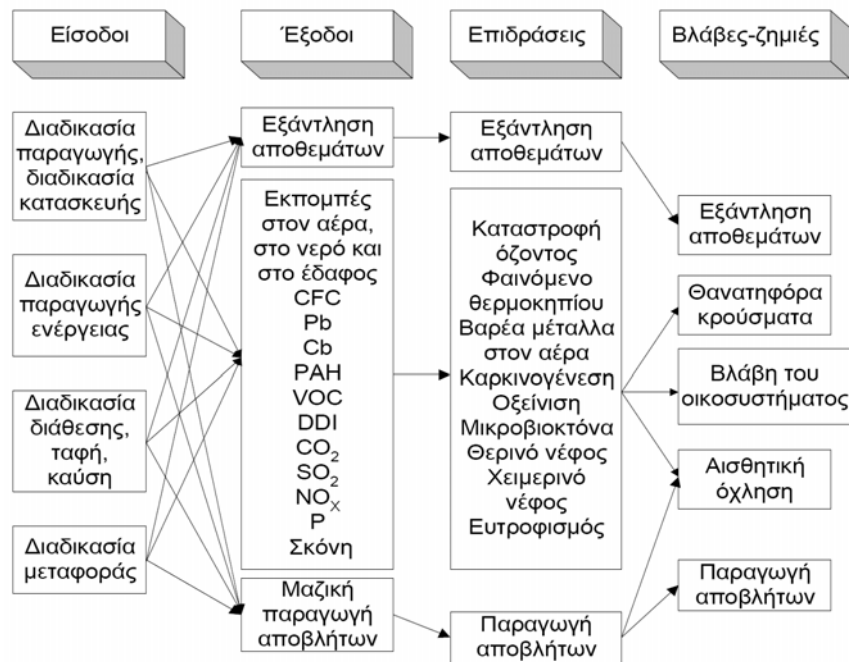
Είσοδοι

Έξοδοι

Επιδράσεις

Βλάβες-ζημιές

Διαδικασία παραγωγής, διαδικασία κατασκευής

Διαδικασία παραγωγής ενέργειας

Διαδικασία διάθεσης, ταφή, καύση

Διαδικασία μεταφοράς

Εξάντληση αποθεμάτων

Εκπομπές στον αέρα, στο νερό και στο έδαφος
CFC
Pb
Cb
PAH
VOC
DDI
$CO_2$
$SO_2$
$NO_X$
P
Σκόνη

Μαζική παραγωγή αποβλήτων

Εξάντληση αποθεμάτων

Καταστροφή όζοντος
Φαινόμενο θερμοκηπίου
Βαρέα μέταλλα στον αέρα
Καρκινογένεση
Οξείνιση
Μικροβιοκτόνα
Θερινό νέφος
Χειμερινό νέφος
Ευτροφισμός

Παραγωγή αποβλήτων

Εξάντληση αποθεμάτων

Θανατηφόρα κρούσματα

Βλάβη του οικοσυστήματος

Αισθητική όχληση

Παραγωγή αποβλήτων